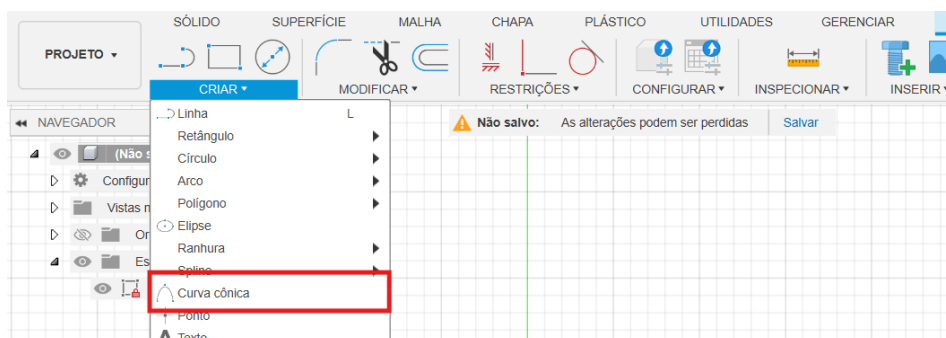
SÓLIDO SUPERFÍCIE MALHA CHAPA PLÁSTICO UTILIDADES GERENCIAR

PROJETO ▾

CRIAR ▾ MODIFICAR ▾ RESTRIÇÕES ▾ CONFIGURAR ▾ INSPECIONAR ▾ INSERIR ▾

◂◂ NAVEGADOR

(Não s

Configur

Vistas n

Or

Es

Linha L
Retângulo
Círculo
Arco
Polígono
Elipse
Ranhura
Spline
Curva cônica
Ponto
Texto

Não salvo: As alterações podem ser perdidas Salvar